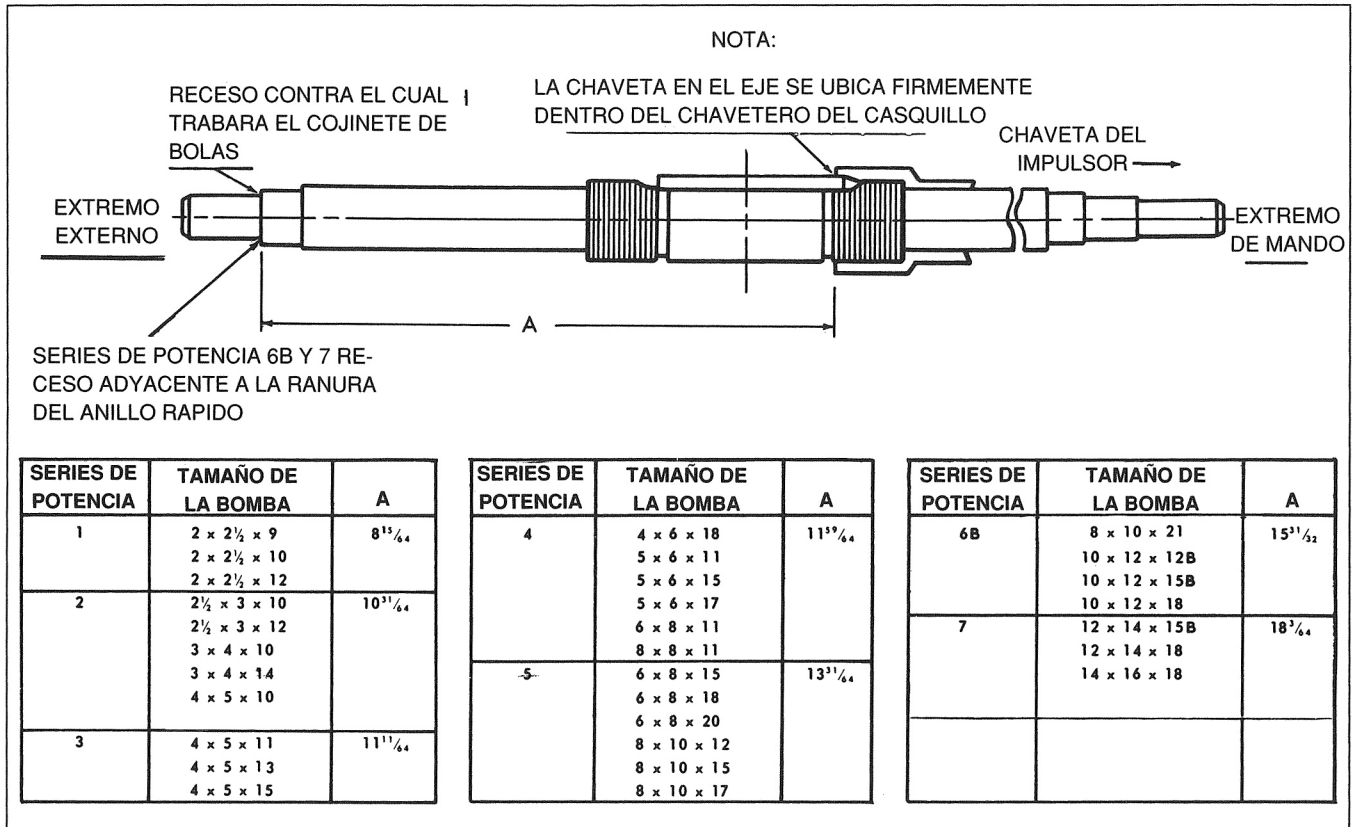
NOTA:

RECESO CONTRA EL CUAL TRABARA EL COJINETE DE BOLAS

LA CHAVETA EN EL EJE SE UBICA FIRMEMENTE DENTRO DEL CHAVETERO DEL CASQUILLO

CHAVETA DEL IMPULSOR

EXTREMO EXTERNO

EXTREMO DE MANDO

A

SERIES DE POTENCIA 6B Y 7 RECESO ADYACENTE A LA RANURA DEL ANILLO RAPIDO

| SERIES DE POTENCIA | TAMAÑO DE LA BOMBA | A |
|---|---|---|
| 1 | $2 \times 2\frac{1}{2} \times 9$<br>$2 \times 2\frac{1}{2} \times 10$<br>$2 \times 2\frac{1}{2} \times 12$ | $8\frac{15}{64}$ |
| 2 | $2\frac{1}{2} \times 3 \times 10$<br>$2\frac{1}{2} \times 3 \times 12$<br>$3 \times 4 \times 10$<br>$3 \times 4 \times 14$<br>$4 \times 5 \times 10$ | $10\frac{31}{64}$ |
| 3 | $4 \times 5 \times 11$<br>$4 \times 5 \times 13$<br>$4 \times 5 \times 15$ | $11\frac{11}{64}$ |

| SERIES DE POTENCIA | TAMAÑO DE LA BOMBA | A |
|---|---|---|
| 4 | $4 \times 6 \times 18$<br>$5 \times 6 \times 11$<br>$5 \times 6 \times 15$<br>$5 \times 6 \times 17$<br>$6 \times 8 \times 11$<br>$8 \times 8 \times 11$ | $11\frac{59}{64}$ |
| 5 | $6 \times 8 \times 15$<br>$6 \times 8 \times 18$<br>$6 \times 8 \times 20$<br>$8 \times 10 \times 12$<br>$8 \times 10 \times 15$<br>$8 \times 10 \times 17$ | $13\frac{31}{64}$ |

| SERIES DE POTENCIA | TAMAÑO DE LA BOMBA | A |
|---|---|---|
| 6B | $8 \times 10 \times 21$<br>$10 \times 12 \times 12B$<br>$10 \times 12 \times 15B$<br>$10 \times 12 \times 18$ | $15\frac{31}{32}$ |
| 7 | $12 \times 14 \times 15B$<br>$12 \times 14 \times 18$<br>$14 \times 16 \times 18$ | $18\frac{3}{64}$ |
| | | |